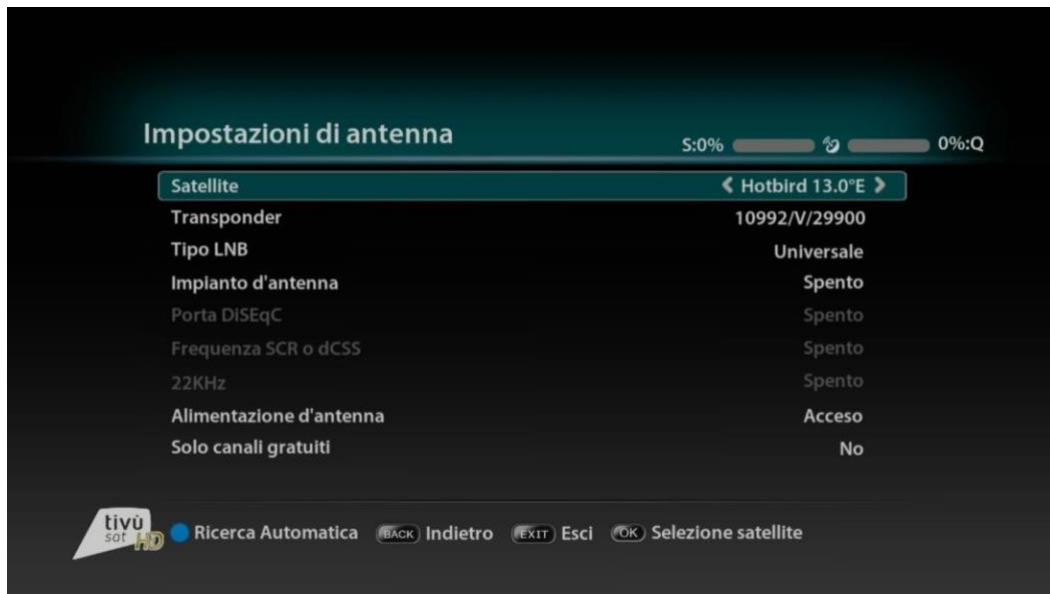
Impostazioni di antenna

S:0% 0%:Q

| | |
|---|---|
| Satellite | ❮ Hotbird 13.0°E ❯ |
| Transponder | 10992/V/29900 |
| Tipo LNB | Universale |
| Impianto d'antenna | Spento |
| Porta DiSEqC | Spento |
| Frequenza SCR o dCSS | Spento |
| 22KHz | Spento |
| Alimentazione d'antenna | Acceso |
| Solo canali gratuiti | No |

tivù sat HD

Ricerca Automatica BACK Indietro EXIT Esci OK Selezione satellite